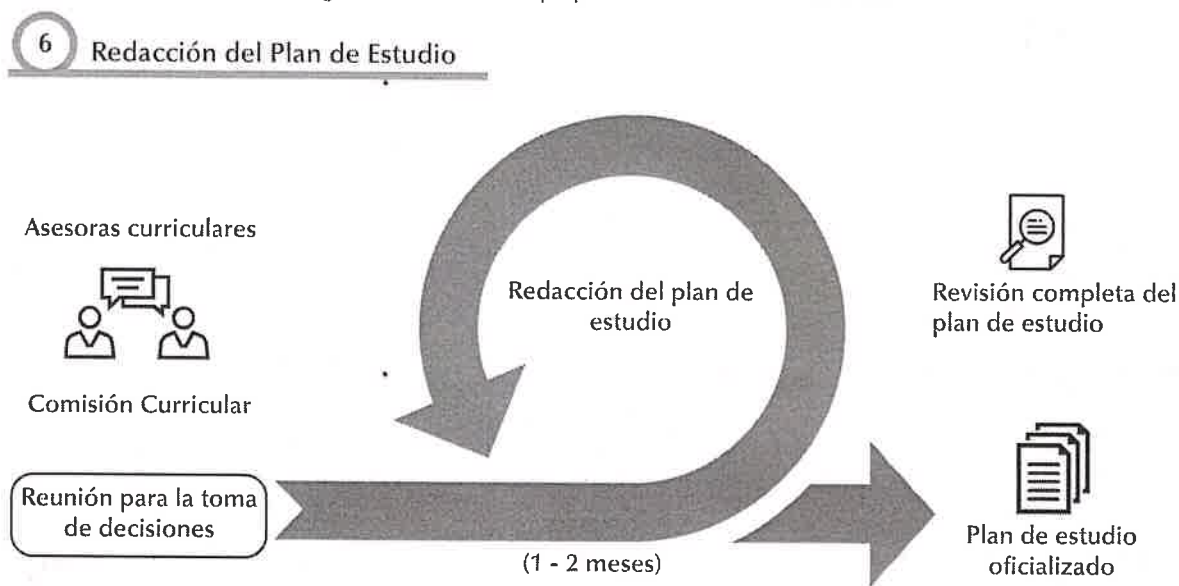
6 Redacción del Plan de Estudio

Asesoras curriculares

Comisión Curricular

Redacción del plan de estudio

Revisión completa del plan de estudio

Reunión para la toma de decisiones

(1 - 2 meses)

Plan de estudio oficializado